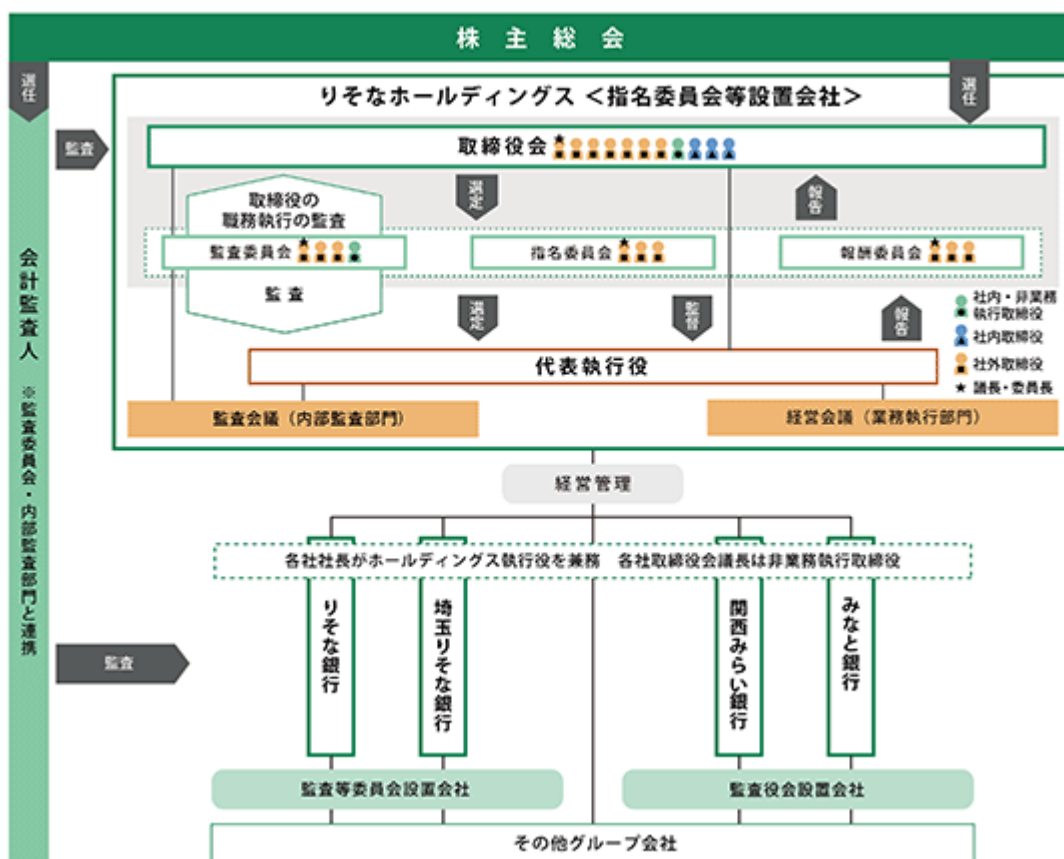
株主総会

選任

会計監査人

※監査委員会・内部監査部門と連携

りそなホールディングス ＜指名委員会等設置会社＞

選任

監査

取締役会

選定

報告

取締役の
職務執行の監査

監査委員会

指名委員会

報酬委員会

監査

選定

監督

報告

社内・非業務執行取締役

社内取締役

社外取締役

★ 議長・委員長

代表執行役

監査会議（内部監査部門）

経営会議（業務執行部門）

経営管理

各社社長がホールディングス執行役を兼務　各社取締役会議長は非業務執行取締役

監査

りそな銀行

埼玉りそな銀行

関西みらい銀行

みなと銀行

監査等委員会設置会社

監査役会設置会社

その他グループ会社